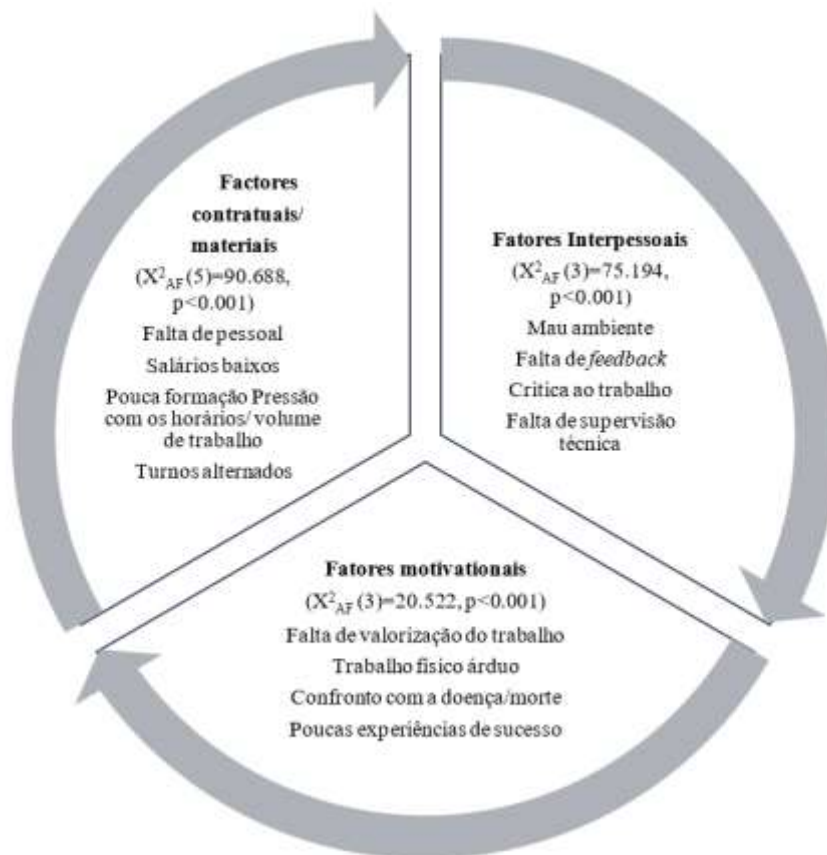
**Factores contratuais/ materiais**
($X^2_{AF}(5)$=90.688, p<0.001)
Falta de pessoal
Salários baixos
Pouca formação Pressão com os horários/ volume de trabalho
Turnos alternados

**Fatores Interpessoais**
($X^2_{AF}(3)$=75.194, p<0.001)
Mau ambiente
Falta de *feedback*
Critica ao trabalho
Falta de supervisão técnica

**Fatores motivationais**
($X^2_{AF}(3)$=20.522, p<0.001)
Falta de valorização do trabalho
Trabalho fisico árduo
Confronto com a doença/morte
Poucas experiências de sucesso